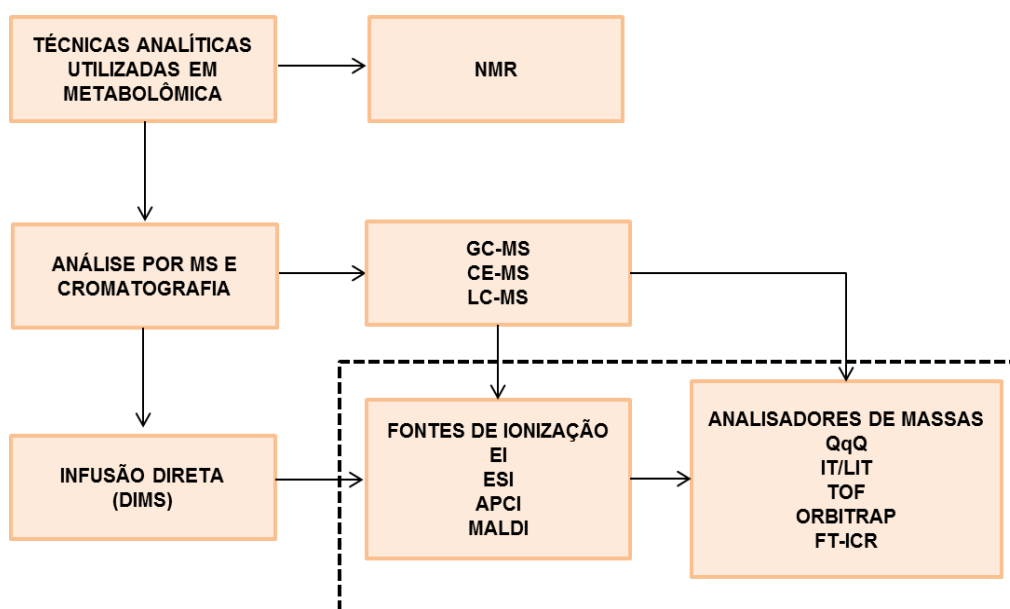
TÉCNICAS ANALÍTICAS UTILIZADAS EM METABOLÔMICA

NMR

ANÁLISE POR MS E CROMATOGRAFIA

GC-MS
CE-MS
LC-MS

INFUSÃO DIRETA (DIMS)

FONTES DE IONIZAÇÃO
EI
ESI
APCI
MALDI

ANALISADORES DE MASSAS
QqQ
IT/LIT
TOF
ORBITRAP
FT-ICR